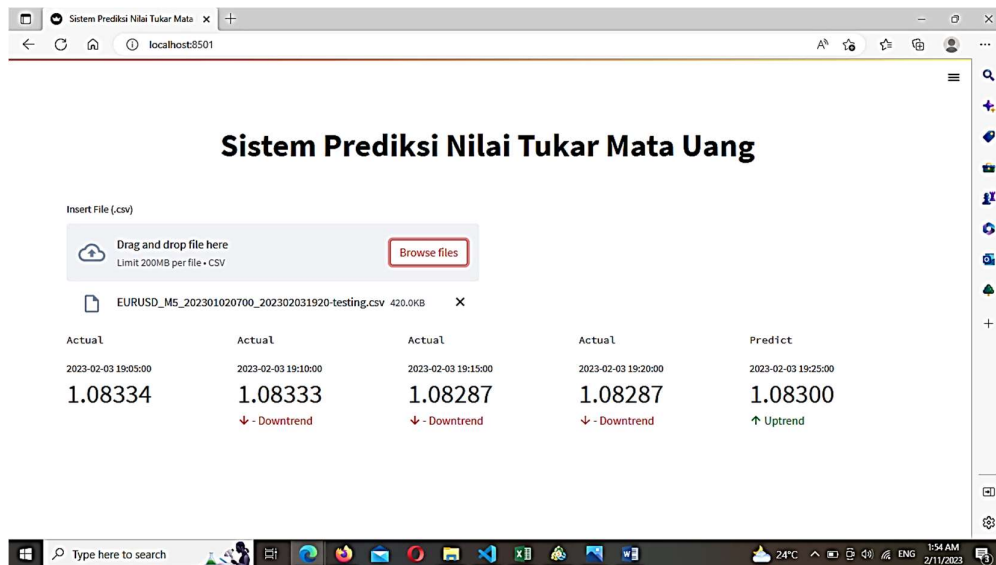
Sistem Prediksi Nilai Tukar Mata ×
localhost:8501

Sistem Prediksi Nilai Tukar Mata Uang

Insert File (.csv)

Drag and drop file here
Limit 200MB per file • CSV

Browse files

EURUSD_M5_202301020700_202302031920-testing.csv 420.0KB ×

| Actual | Actual | Actual | Actual | Predict |
|---|---|---|---|---|
| 2023-02-03 19:05:00 | 2023-02-03 19:10:00 | 2023-02-03 19:15:00 | 2023-02-03 19:20:00 | 2023-02-03 19:25:00 |
| 1.08334 | 1.08333 | 1.08287 | 1.08287 | 1.08300 |
| | ↓ - Downtrend | ↓ - Downtrend | ↓ - Downtrend | ↑ Uptrend |

Type here to search
24°C ENG 1:54 AM 2/11/2023